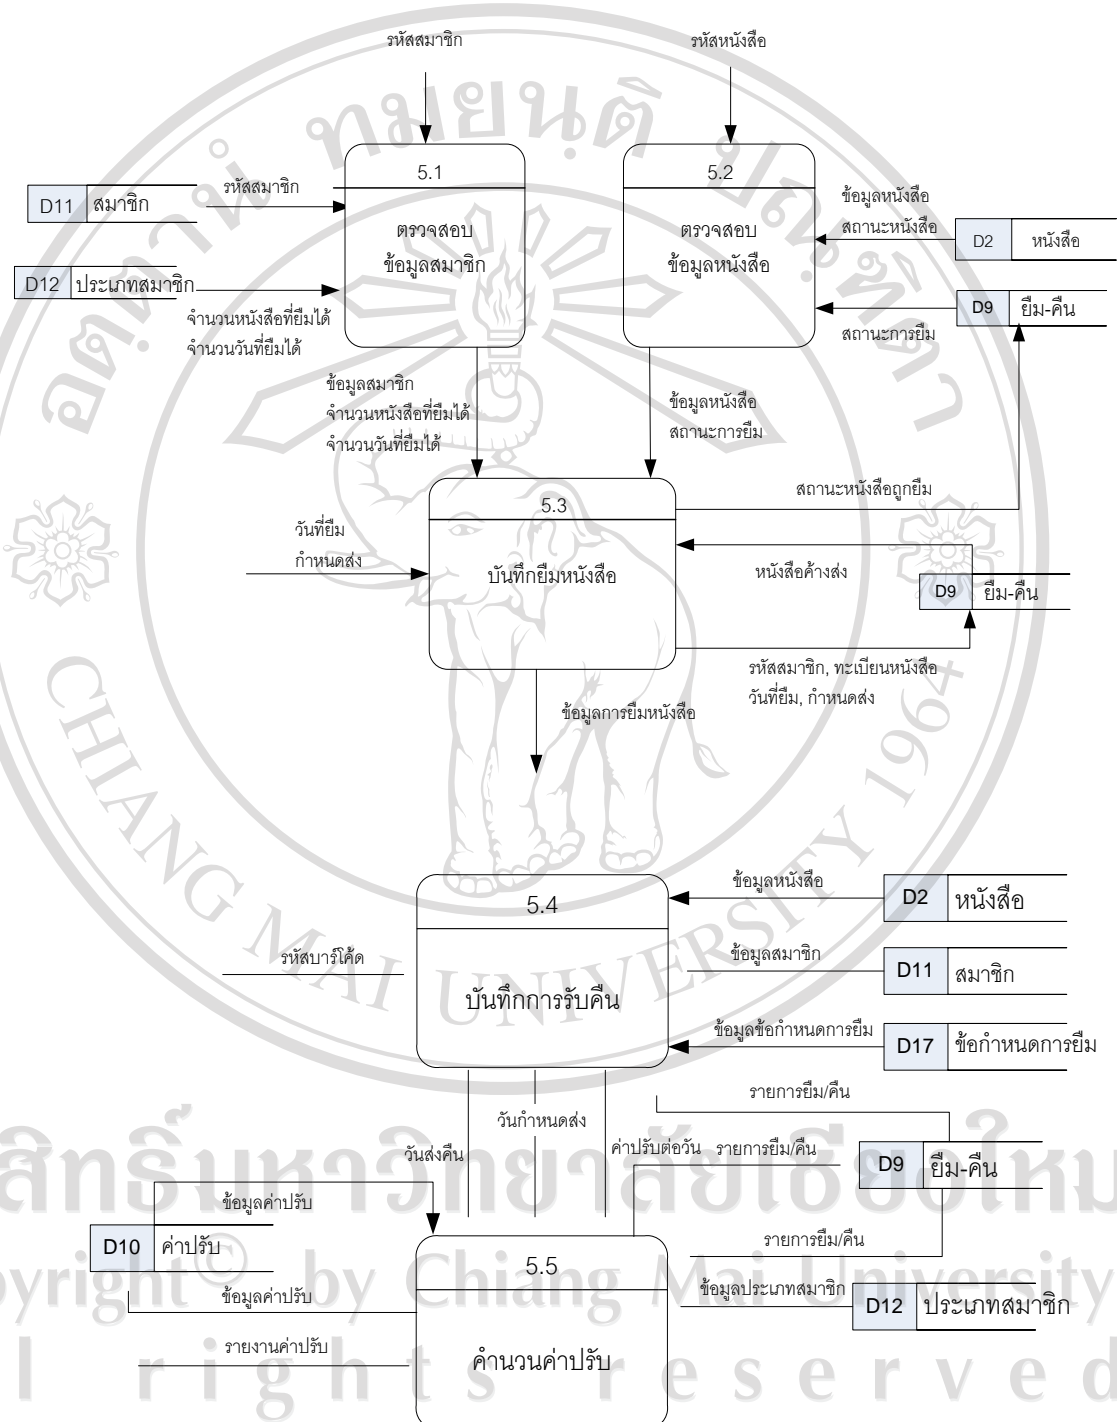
รหัสสมาชิก

รหัสหนังสือ

5.1

ตรวจสอบ ข้อมูลสมาชิก

5.2

ตรวจสอบ ข้อมูลหนังสือ

รหัสสมาชิก

D11 สมาชิก

D12 ประเภทสมาชิก

จำนวนหนังสือที่ยืมได้ จำนวนวันที่ยืมได้

ข้อมูลหนังสือ สถานะหนังสือ

D2 หนังสือ

D9 ยืม-คืน

สถานะการยืม

ข้อมูลสมาชิก จำนวนหนังสือที่ยืมได้ จำนวนวันที่ยืมได้

ข้อมูลหนังสือ สถานะการยืม

สถานะหนังสือถูกยืม

5.3

บันทึกยืมหนังสือ

วันที่ยืม กำหนดส่ง

หนังสือค้างส่ง

D9 ยืม-คืน

รหัสสมาชิก, ทะเบียนหนังสือ วันที่ยืม, กำหนดส่ง

ข้อมูลการยืมหนังสือ

5.4

บันทึกการรับคืน

ข้อมูลหนังสือ

D2 หนังสือ

รหัสบาร์โค้ด

ข้อมูลสมาชิก

D11 สมาชิก

ข้อมูลข้อกำหนดการยืม

D17 ข้อกำหนดการยืม

รายการยืม/คืน

วันกำหนดส่ง

วันส่งคืน

ค่าปรับต่อวัน

รายการยืม/คืน

D9 ยืม-คืน

ข้อมูลค่าปรับ

D10 ค่าปรับ

รายการยืม/คืน

5.5

คำนวนค่าปรับ

ข้อมูลค่าปรับ

ข้อมูลประเภทสมาชิก

D12 ประเภทสมาชิก

รายงานค่าปรับ

ลิขสิทธิ์มหาวิทยาลัยเชียงใหม่
Copyright© by Chiang Mai University
All rights reserved

CHIANG MAI UNIVERSITY 1964